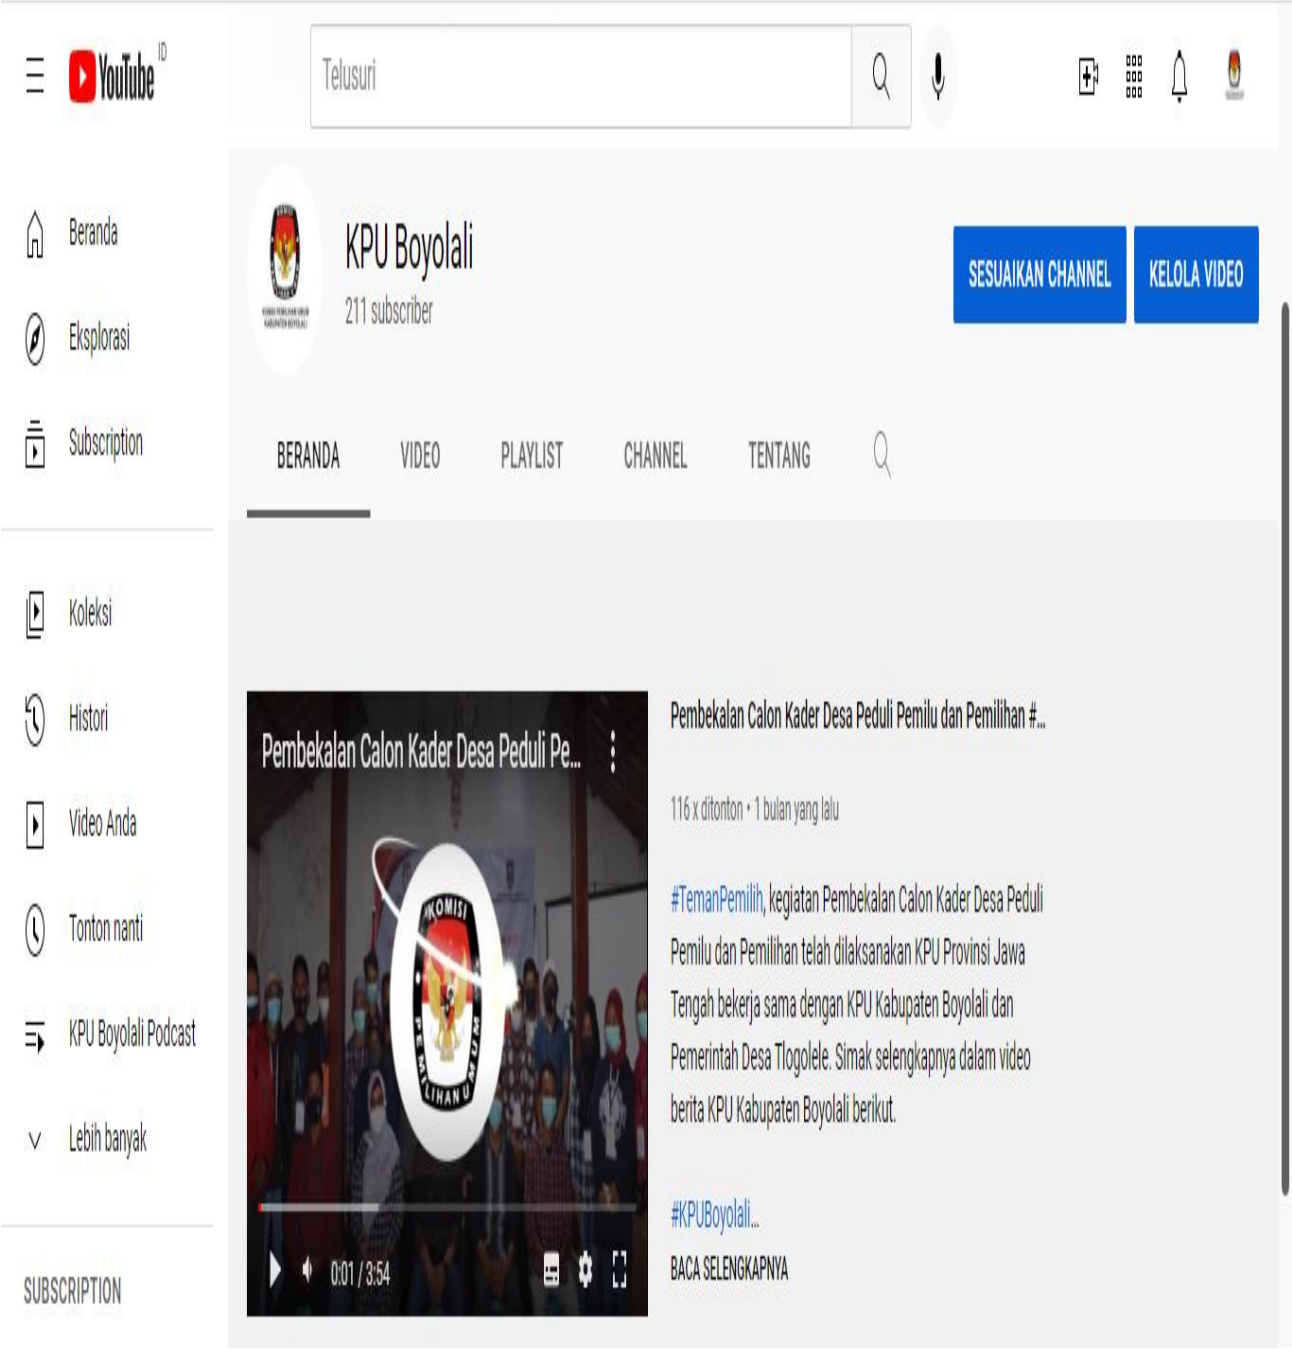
YouTube ID

Telusuri

Beranda

Eksplorasi

Subscription

Koleksi

Histori

Video Anda

Tonton nanti

KPU Boyolali Podcast

Lebih banyak

SUBSCRIPTION

KPU Boyolali
211 subscriber

SESUAIKAN CHANNEL

KELOLA VIDEO

BERANDA VIDEO PLAYLIST CHANNEL TENTANG

Pembekalan Calon Kader Desa Peduli Pe...

KOMISI PEMILIHAN UMUM

0:01 / 3:54

Pembekalan Calon Kader Desa Peduli Pemilu dan Pemilihan #...

116 x ditonton • 1 bulan yang lalu

#TemanPemilih, kegiatan Pembekalan Calon Kader Desa Peduli Pemilu dan Pemilihan telah dilaksanakan KPU Provinsi Jawa Tengah bekerja sama dengan KPU Kabupaten Boyolali dan Pemerintah Desa Tlogolele. Simak selengkapnya dalam video berita KPU Kabupaten Boyolali berikut.

#KPUBoyolali...

BACA SELENGKAPNYA